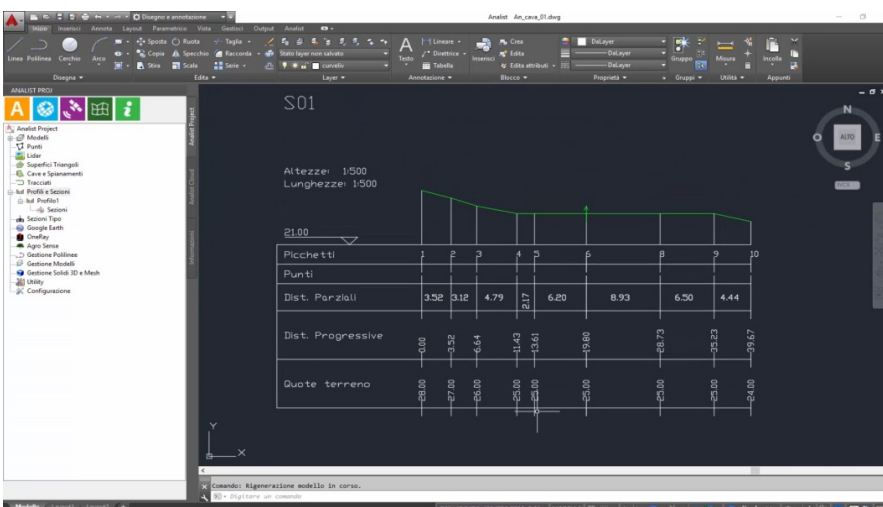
Disegno e annotazione
Analist An_cava_01.dwg
Inizio Inserisci Annota Layout Parametrico Vista Gestisci Output Analist
Linea Polilinea Cerchio Arco
Sposta Ruota Taglia
Copia Specchio Raccorda
Stira Scala Serie
Stato layer non salvato
curvelv
Testo
Lineare
Direttrice
Tabella
Inserisci
Crea
Edita
Edita attributi
DaLayer
DaLayer
DaLayer
Gruppo
Misura
Incolla
Disegna
Edita
Layer
Annotazione
Blocco
Proprietà
Gruppi
Utilità
Appunti
ANALIST PROJ
Analist Project
Modelli
Punti
Lidar
Superfici Triangoli
Cave e Spianamenti
Tracciati
Profili e Sezioni
Profilo1
Sezioni
Sezioni Tipo
Google Earth
OneRay
Agro Sense
Gestione Polilinee
Gestione Modelli
Gestione Solidi 3D e Mesh
Utility
Configurazione
Analist Project
Analist Cloud
Informazioni
S01
Altezze: 1:500
Lunghezze: 1:500
21.00
Picchetti
1 2 3 4 5 6 8 9 10
Punti
Dist. Parziali
3.52 3.12 4.79 2.17 6.20 8.93 6.50 4.44
Dist. Progressive
0.00 3.52 6.64 11.43 13.61 19.80 28.73 35.23 39.67
Quote terreno
28.00 27.00 26.00 25.00 25.00 25.00 25.00 25.00 24.00
N
O
ALTO
E
S
WCS
Y
X
Comando: Rigenerazione modello in corso.
Digitare un comando
Modello